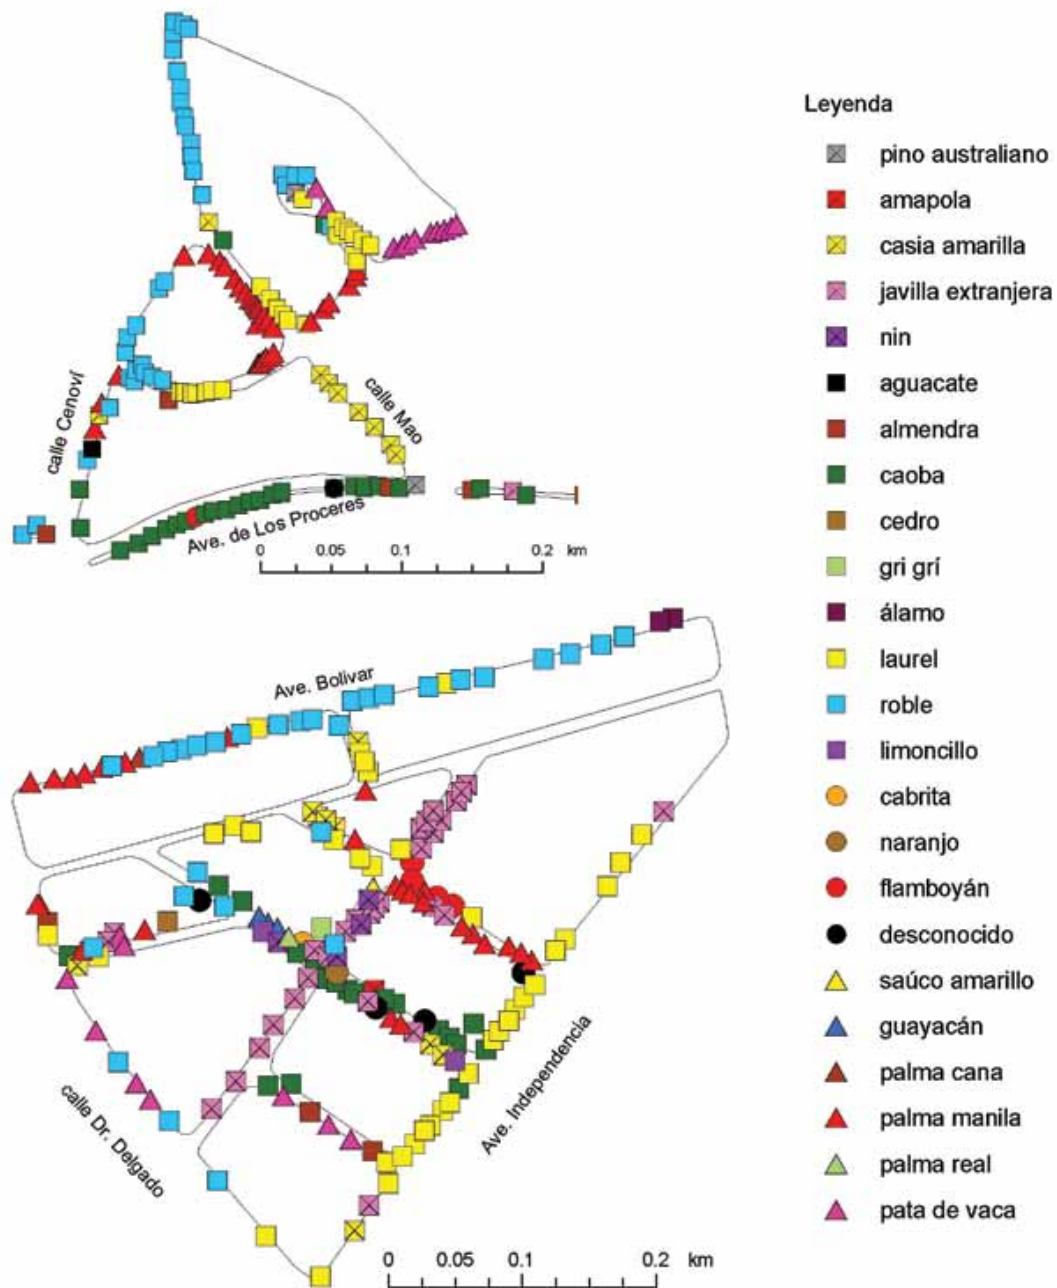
calle Cenoví

calle Mao

Ave. de Los Proceres

0 0.05 0.1 0.2 km

Ave. Bolivar

calle Dr. Delgado

Ave. Independencia

0 0.05 0.1 0.2 km

Leyenda

pino australiano
amapola
casia amarilla
javilla extranjera
nin
aguacate
almendra
caoba
cedro
gri grí
álamo
laurel
roble
limoncillo
cabrita
naranjo
flamboyán
desconocido
saúco amarillo
guayacán
palma cana
palma manila
palma real
pata de vaca